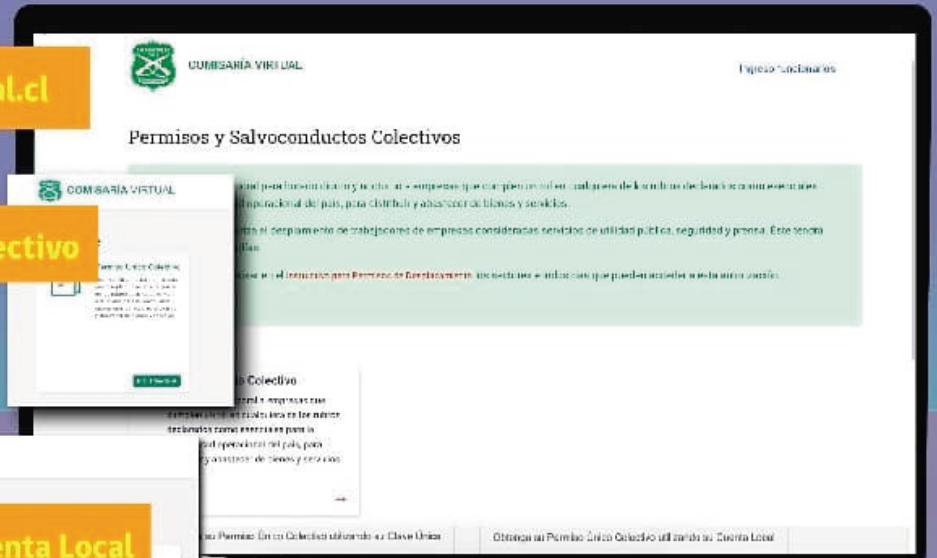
al.cl

COMISARÍA VIRTUAL

Ingreso funcionarios

Permisos y Salvoconductos Colectivos

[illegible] para facilitar y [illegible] empresas que cumplen un rol en cualquiera de los rubros declarados como esenciales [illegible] operacional del país, para distribuir y abastecer de bienes y servicios.

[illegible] el desplazamiento de trabajadores de empresas consideradas servicios de utilidad pública, seguridad y prensa. Este tendrá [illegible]

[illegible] en el Instructivo para Permisos de Desplazamiento, los sectores e indicaciones que pueden acceder a esta autorización.

COMISARÍA VIRTUAL

ectivo

Permiso Único Colectivo

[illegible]

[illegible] Colectivo

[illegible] permite a empresas que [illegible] en cualquiera de los rubros declarados como esenciales para la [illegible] operacional del país, para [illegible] y abastecer de bienes y servicios.

→

enta Local

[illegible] su Permiso Único Colectivo utilizando su Clave Única

Obtenga su Permiso Único Colectivo utilizando su Cuenta Local